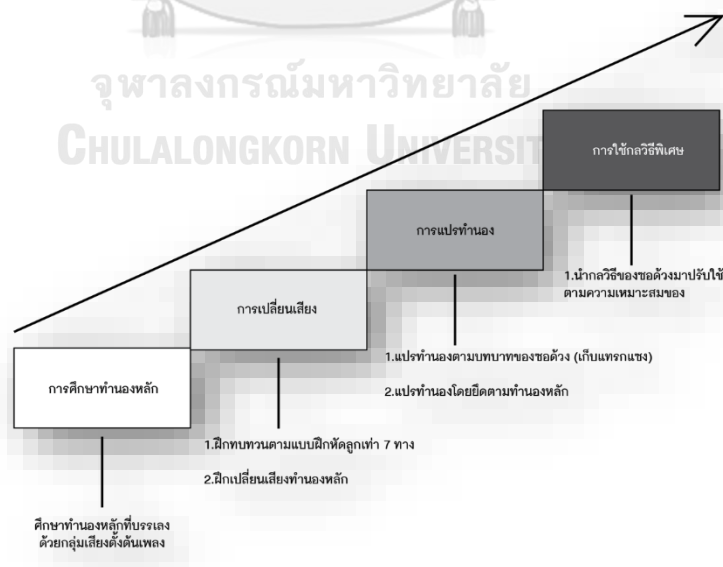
จุฬาลงกรณ์มหาวิทยาลัย
CHULALONGKORN UNIVERSITY

การใช้กลวิธีพิเศษ

1.นำกลวิธีของซอด้วงมาปรับใช้ ตามความเหมาะสมของ

การแปรทำนอง

1.แปรทำนองตามบทบาทของซอด้วง (เก็บแทรกแซง)

2.แปรทำนองโดยยึดตามทำนองหลัก

การเปลี่ยนเสียง

1.ฝึกทบทวนตามแบบฝึกหัดลูกเท่า 7 ทาง

2.ฝึกเปลี่ยนเสียงทำนองหลัก

การศึกษาทำนองหลัก

ศึกษาทำนองหลักที่บรรเลง ด้วยกลุ่มเสียงตั้งต้นเพลง